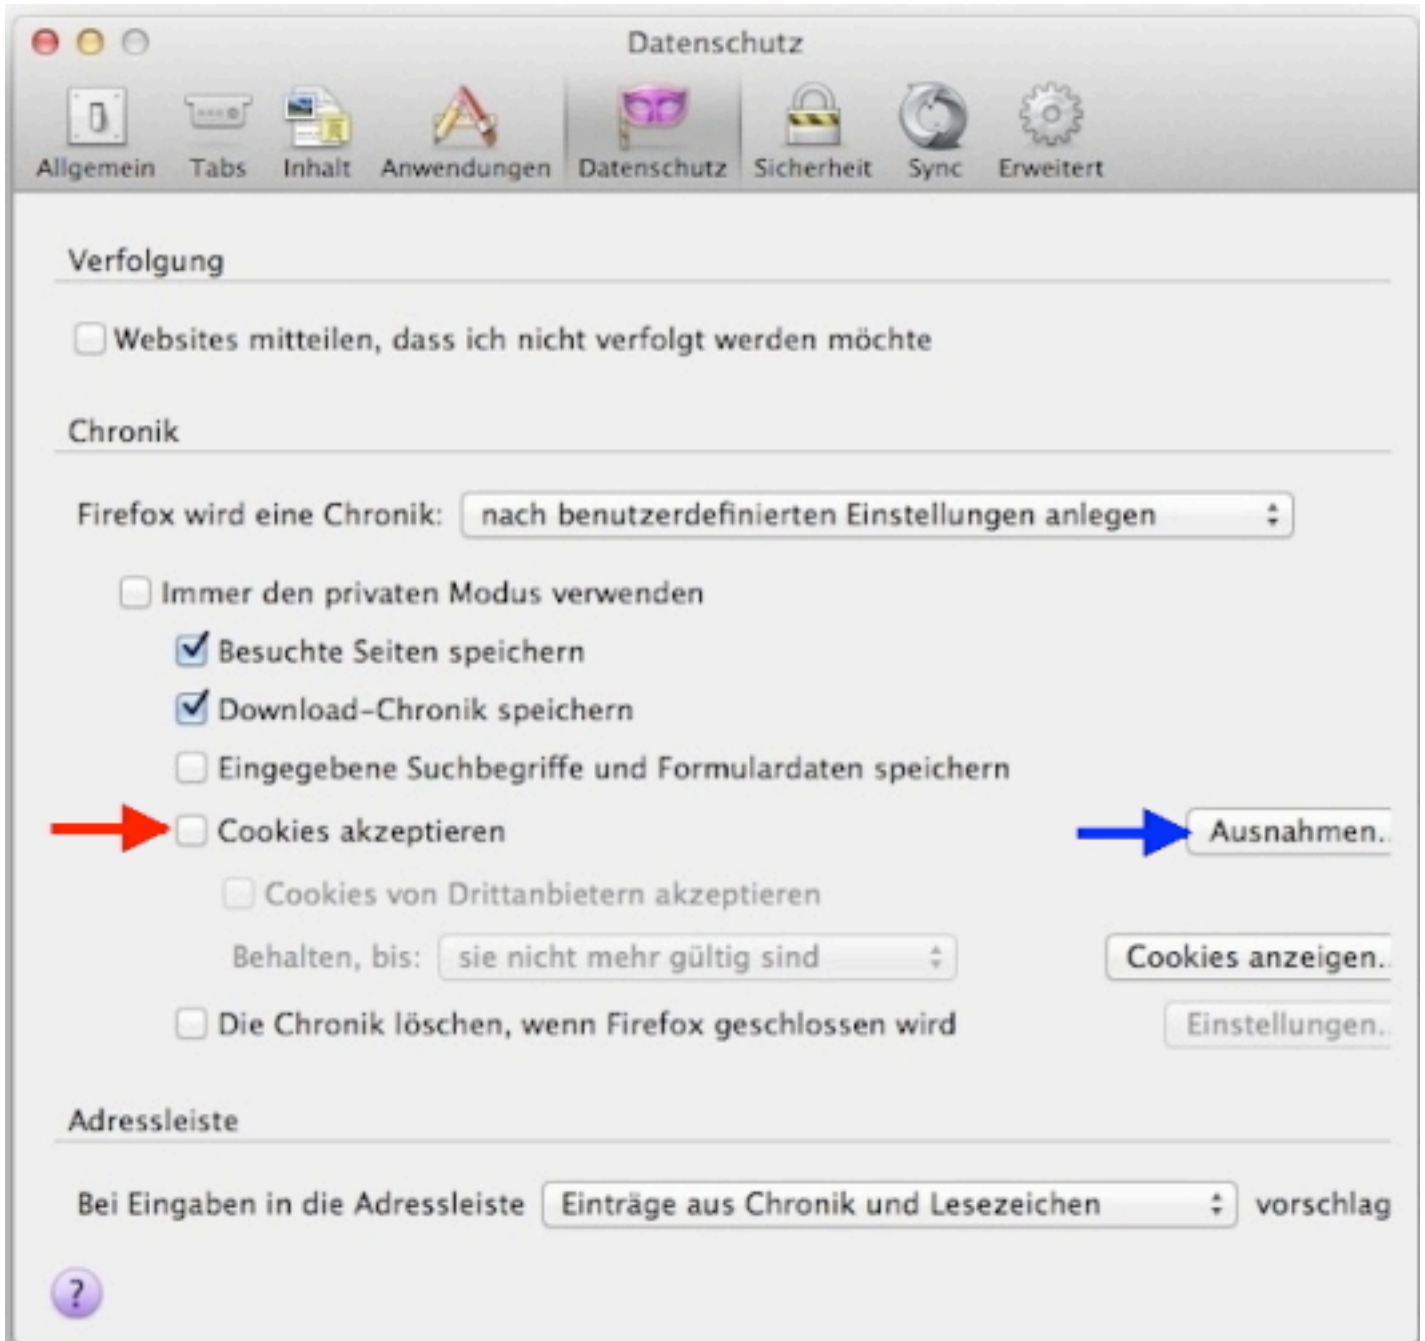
Datenschutz

Allgemein Tabs Inhalt Anwendungen Datenschutz Sicherheit Sync Erweitert

Verfolgung

Websites mitteilen, dass ich nicht verfolgt werden möchte

Chronik

Firefox wird eine Chronik: nach benutzerdefinierten Einstellungen anlegen

Immer den privaten Modus verwenden

Besuchte Seiten speichern

Download-Chronik speichern

Eingegebene Suchbegriffe und Formulardaten speichern

Cookies akzeptieren

Ausnahmen..

Cookies von Drittanbietern akzeptieren

Behalten, bis: sie nicht mehr gültig sind

Cookies anzeigen..

Die Chronik löschen, wenn Firefox geschlossen wird

Einstellungen..

Adressleiste

Bei Eingaben in die Adressleiste Einträge aus Chronik und Lesezeichen vorschlag

?